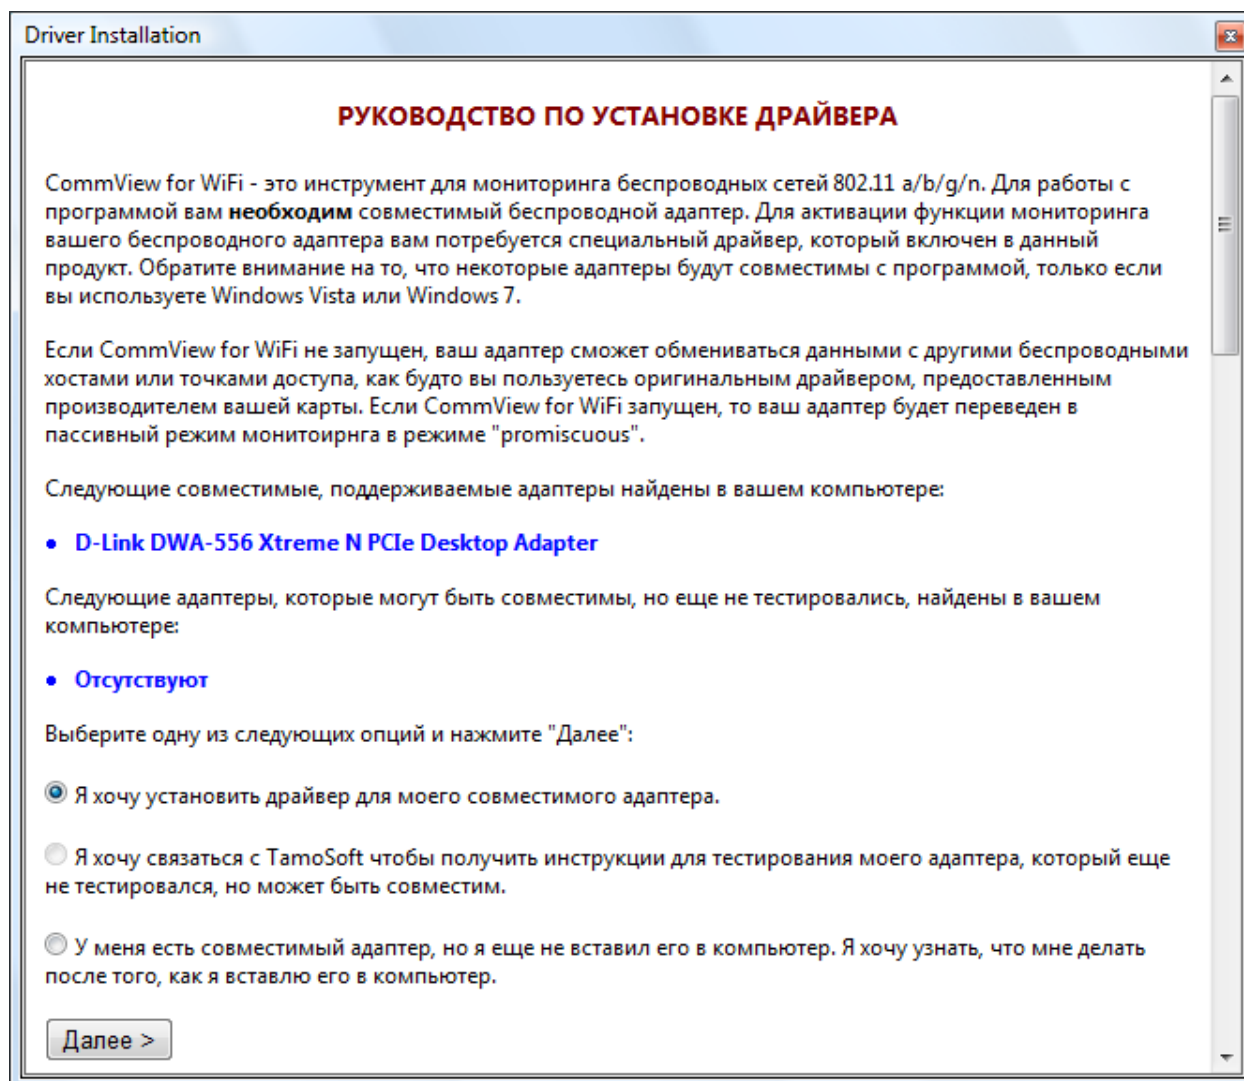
Driver Installation

РУКОВОДСТВО ПО УСТАНОВКЕ ДРАЙВЕРА

CommView for WiFi - это инструмент для мониторинга беспроводных сетей 802.11 a/b/g/n. Для работы с программой вам **необходим** совместимый беспроводной адаптер. Для активации функции мониторинга вашего беспроводного адаптера вам потребуется специальный драйвер, который включен в данный продукт. Обратите внимание на то, что некоторые адаптеры будут совместимы с программой, только если вы используете Windows Vista или Windows 7.

Если CommView for WiFi не запущен, ваш адаптер сможет обмениваться данными с другими беспроводными хостами или точками доступа, как будто вы пользуетесь оригинальным драйвером, предоставленным производителем вашей карты. Если CommView for WiFi запущен, то ваш адаптер будет переведен в пассивный режим монитоирнга в режиме "promiscuous".

Следующие совместимые, поддерживаемые адаптеры найдены в вашем компьютере:

• D-Link DWA-556 Xtreme N PCIe Desktop Adapter

Следующие адаптеры, которые могут быть совместимы, но еще не тестировались, найдены в вашем компьютере:

• Отсутствуют

Выберите одну из следующих опций и нажмите "Далее":

Я хочу установить драйвер для моего совместимого адаптера.

Я хочу связаться с TamoSoft чтобы получить инструкции для тестирования моего адаптера, который еще не тестировался, но может быть совместим.

У меня есть совместимый адаптер, но я еще не вставил его в компьютер. Я хочу узнать, что мне делать после того, как я вставлю его в компьютер.

Далее >